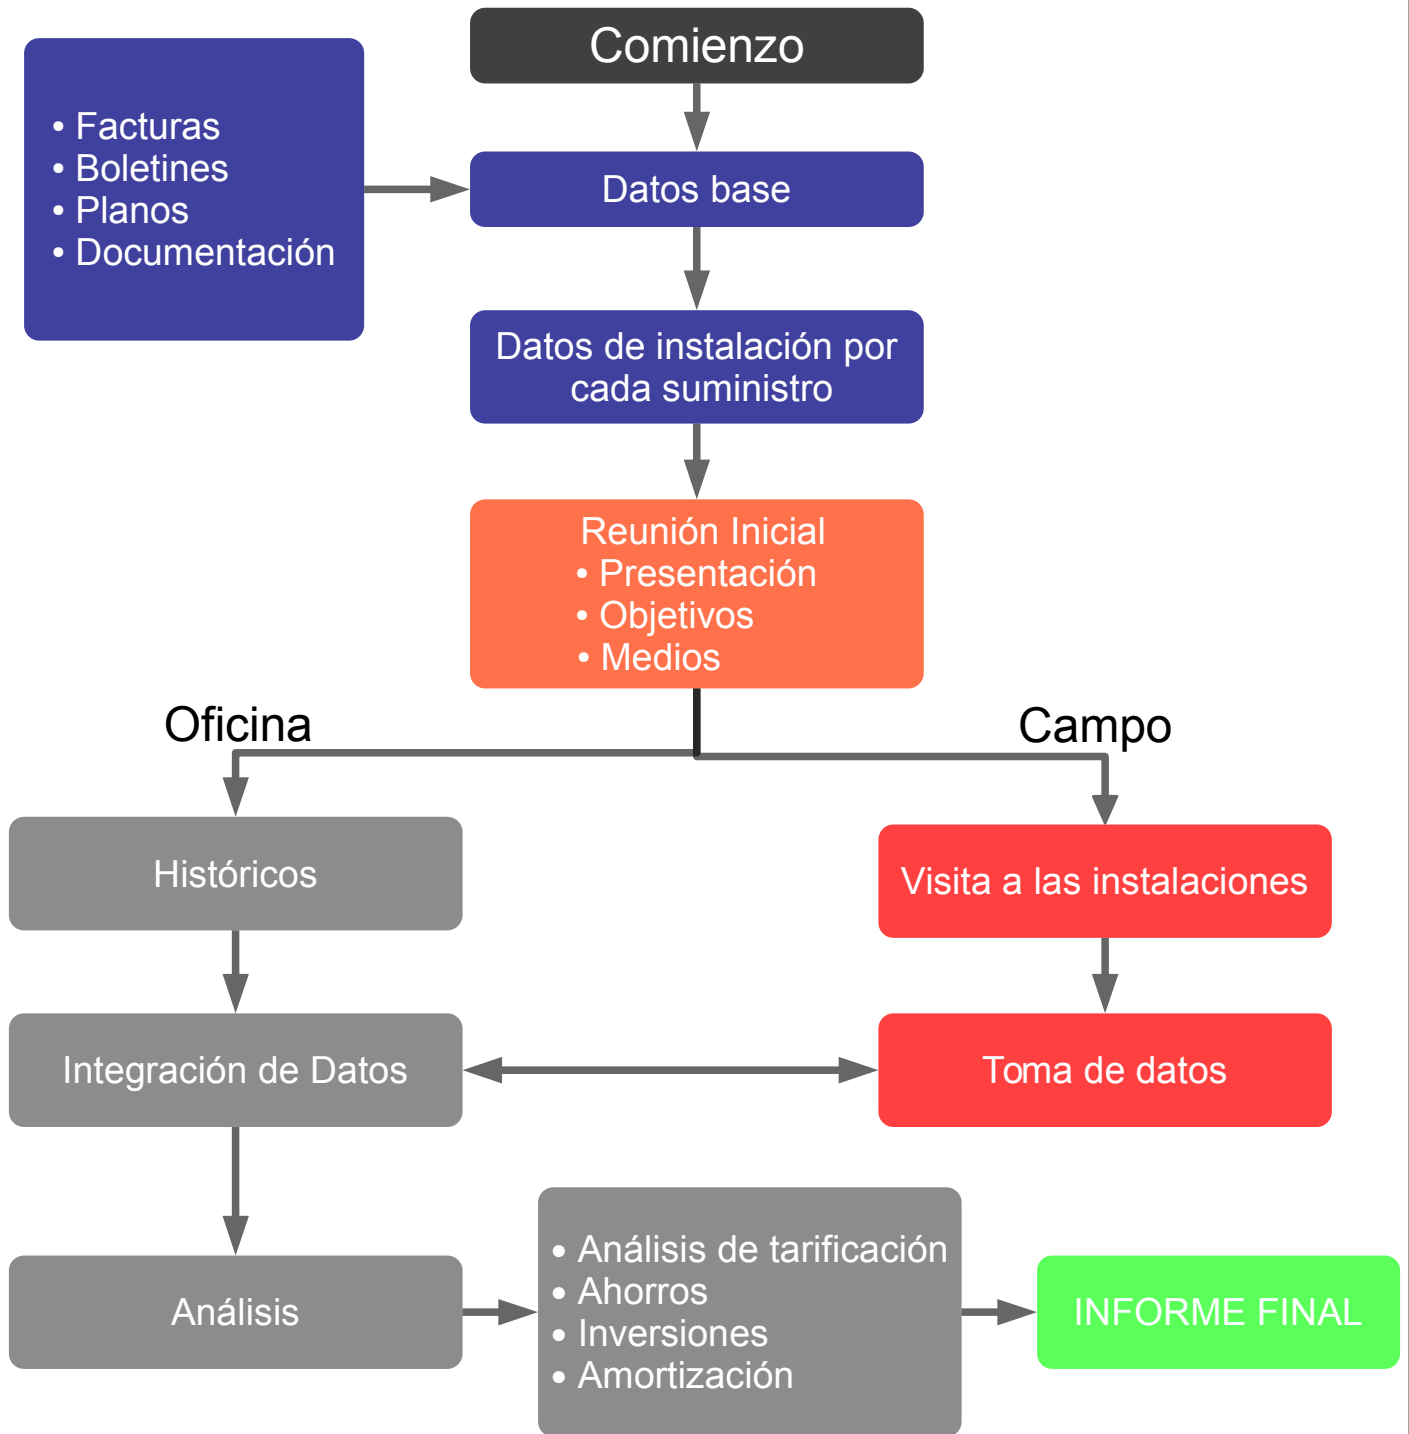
Comienzo

• Facturas
• Boletines
• Planos
• Documentación

Datos base

Datos de instalación por cada suministro

Reunión Inicial
• Presentación
• Objetivos
• Medios

Oficina

Campo

Históricos

Visita a las instalaciones

Integración de Datos

Toma de datos

Análisis

• Análisis de tarificación
• Ahorros
• Inversiones
• Amortización

INFORME FINAL